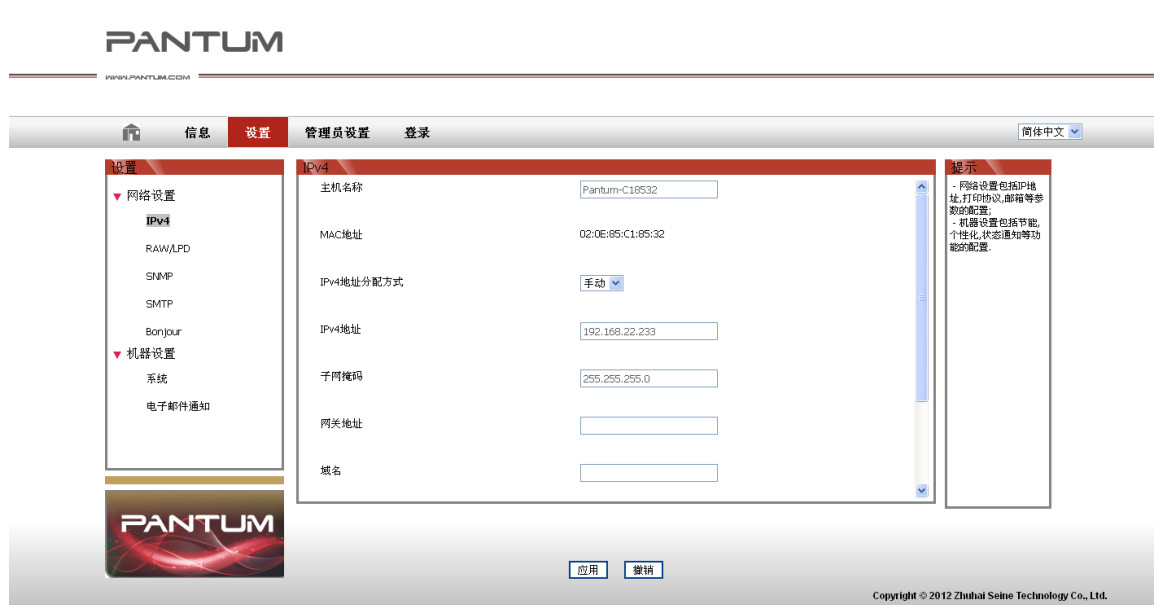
PANTUM

WWW.PANTUM.COM

信息 设置 管理员设置 登录

简体中文

设置

▼ 网络设置

IPv4

RAW/LPD

SNMP

SMTP

Bonjour

▼ 机器设置

系统

电子邮件通知

PANTUM

IPv4

主机名称 Pantum-C18532

MAC地址 02:0E:85:C1:85:32

IPv4地址分配方式 手动

IPv4地址 192.168.22.233

子网掩码 255.255.255.0

网关地址

域名

提示

- 网络设置包括IP地址,打印协议,邮箱等参数的配置;
- 机器设置包括节能,个性化,状态通知等功能的配置.

应用 撤销

Copyright © 2012 Zhuhai Seine Technology Co., Ltd.